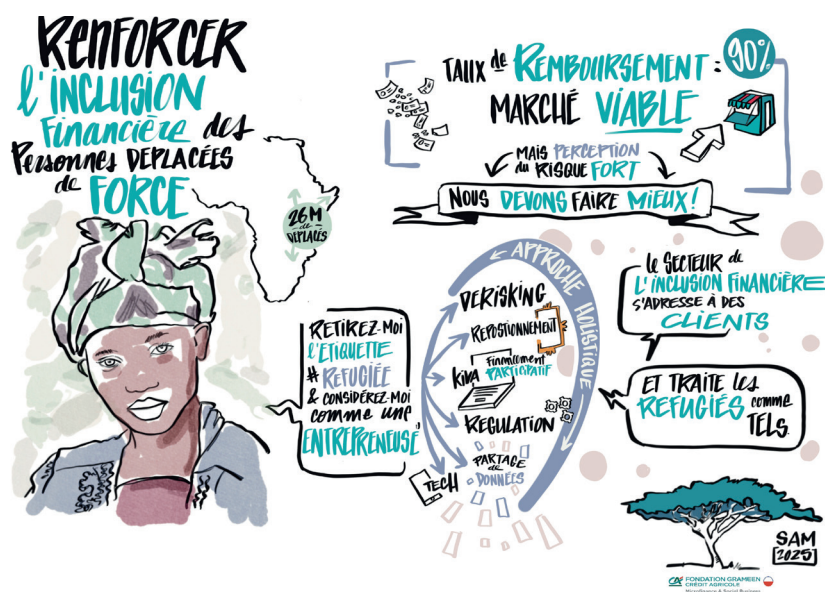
RENFORCER L'INCLUSION Financière des Personnes DEPLACÉES de FORCE

26M de DÉPLACÉS

Taux de REMBOURSEMENT : 90%

MARCHÉ VIABLE

MAIS PERCEPTION du RISQUE FORT

NOUS DEVONS FAIRE MIEUX !

APPROCHE HOLISTIQUE

DERISKING

REPOSITIONNEMENT

KIVA Financement PARTICIPATIF

REGULATION

PARTAGE de DONNÉES

TECH

RETIREZ-MOI L'ÉTIQUETTE # REFUGIÉE & CONSIDÉREZ-MOI COMME UNE ENTREPRENEUSE

Le SECTEUR de L'INCLUSION FINANCIÈRE S'ADRESSE À DES CLIENTS

ET TRAITE les REFUGIÉS comme TELS.

SAM 2025

FONDATION GRAMEEN CRÉDIT AGRICOLE
Microfinance & Social Business